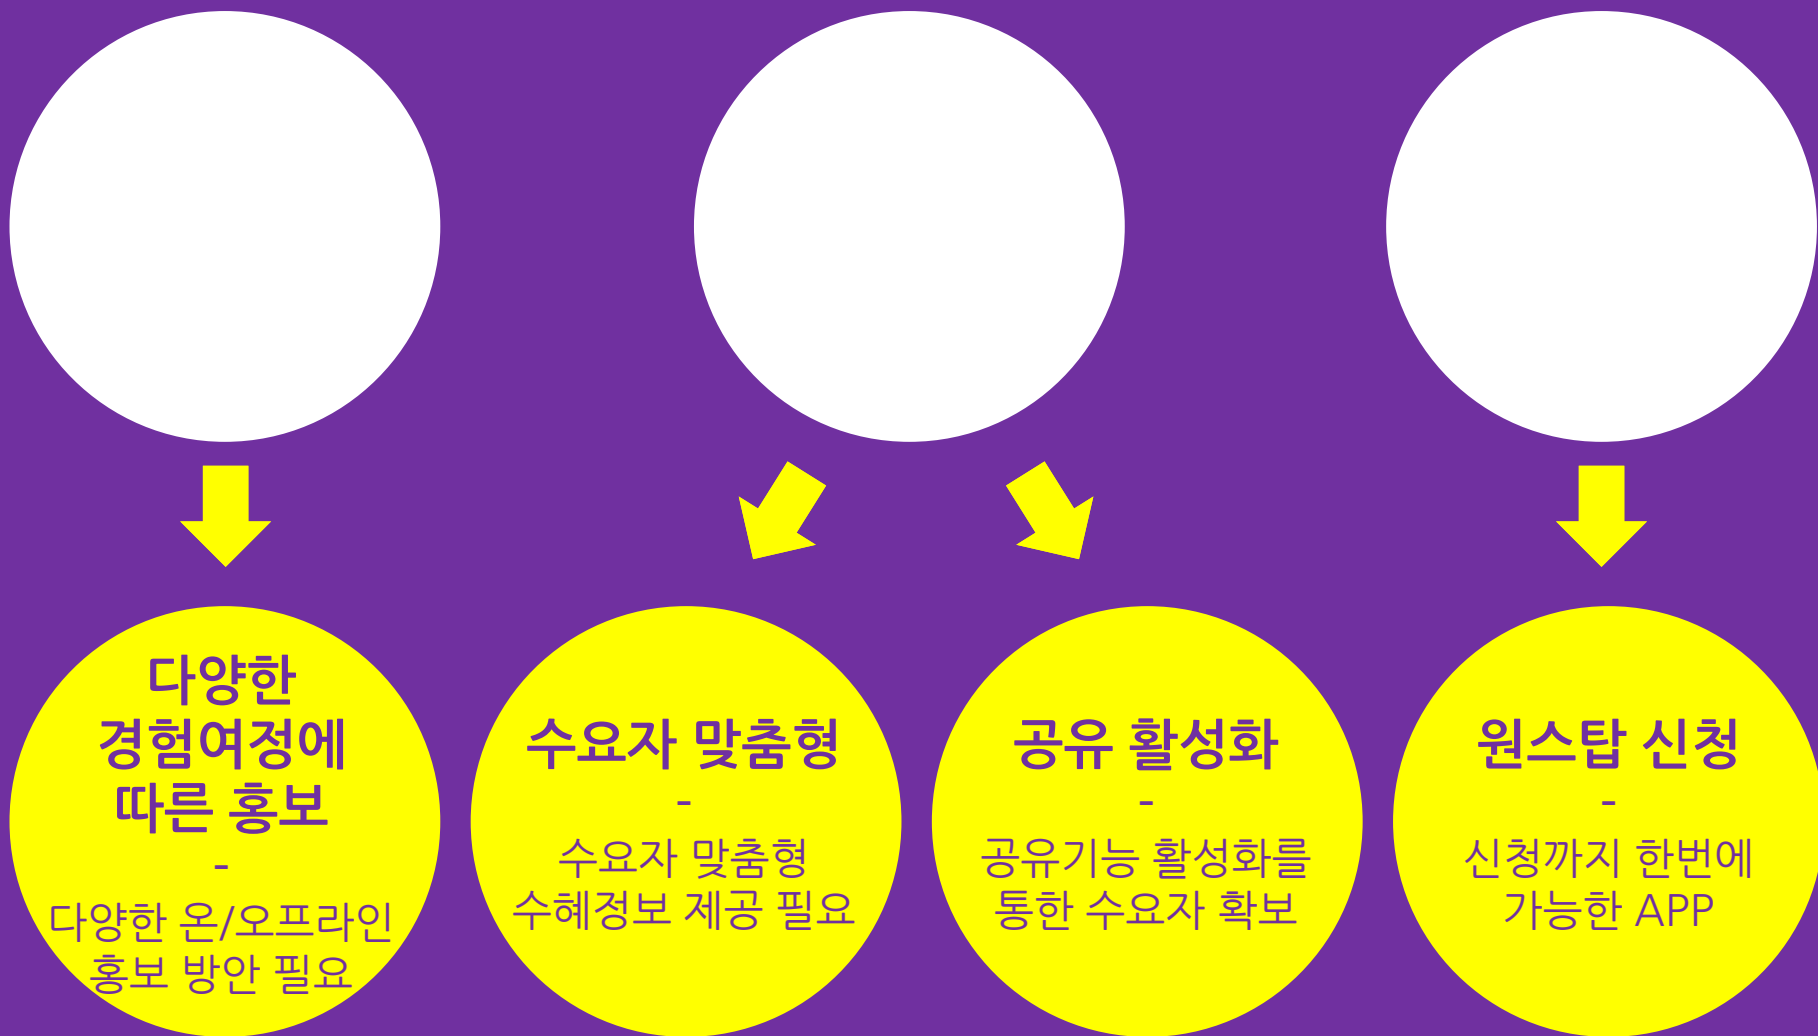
다양한
경험여정에
따른 홍보
-
다양한 온/오프라인
홍보 방안 필요

수요자 맞춤형
-
수요자 맞춤형
수혜정보 제공 필요

공유 활성화
-
공유기능 활성화를
통한 수요자 확보

원스탑 신청
-
신청까지 한번에
가능한 APP